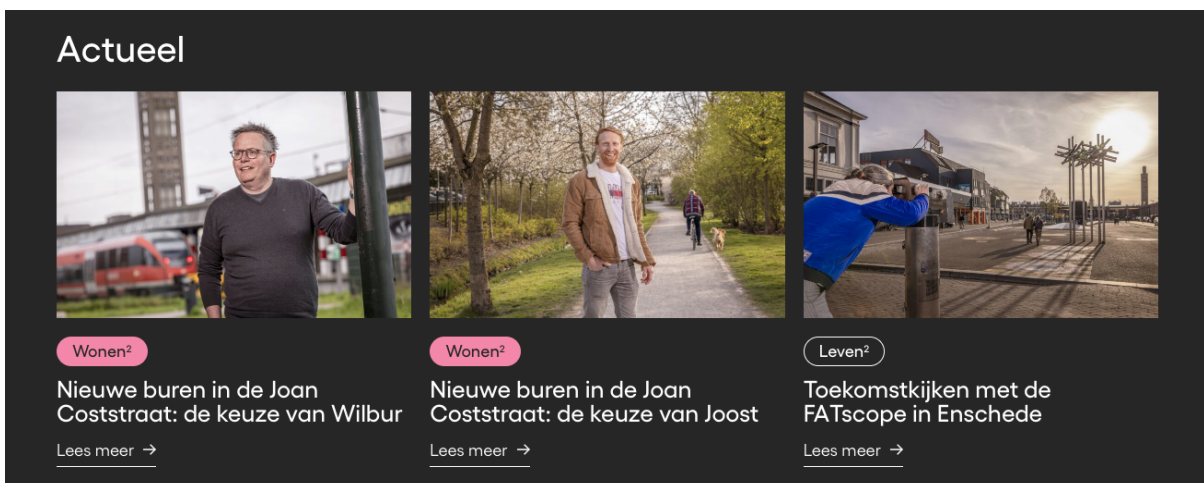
Actueel

Wonen²

Nieuwe buren in de Joan Coststraat: de keuze van Wilbur

Lees meer →

Wonen²

Nieuwe buren in de Joan Coststraat: de keuze van Joost

Lees meer →

Leven²

Toekomstkijken met de FATscope in Enschede

Lees meer →